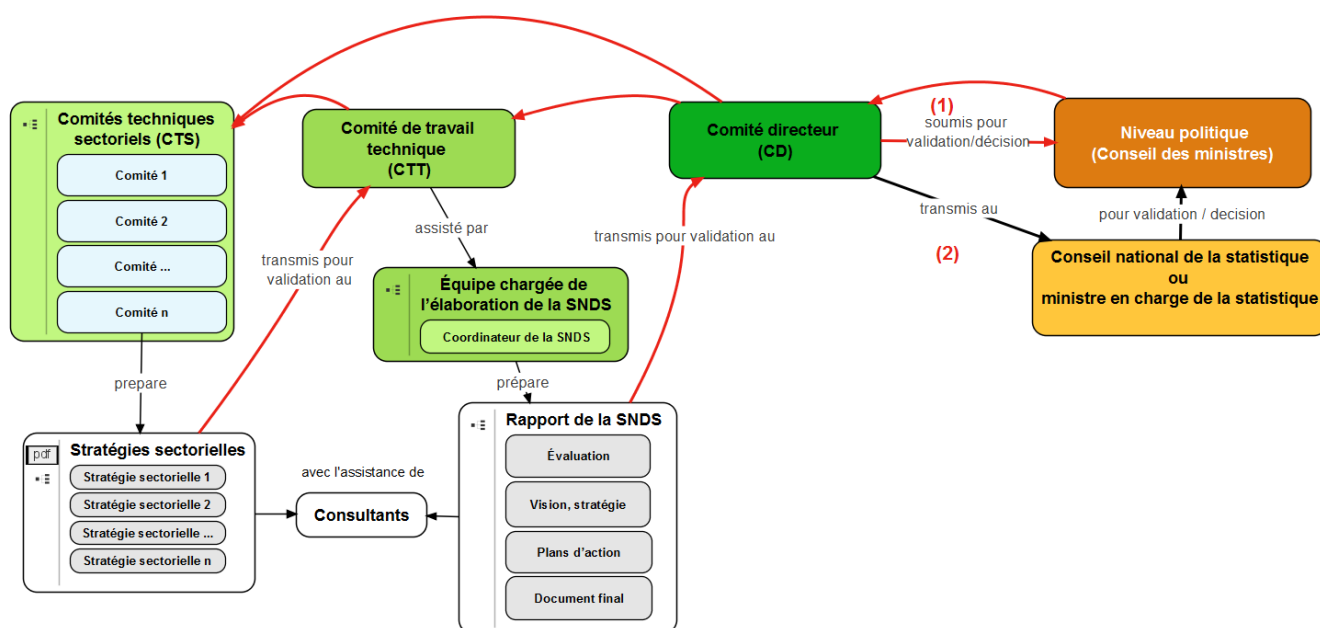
Comités techniques sectoriels (CTS)

Comité 1

Comité 2

Comité ...

Comité n

Comité de travail technique (CTT)

Comité directeur (CD)

(1)

soumis pour validation/décision

Niveau politique (Conseil des ministres)

transmis au

(2)

pour validation / decision

Conseil national de la statistique ou ministre en charge de la statistique

assisté par

transmis pour validation au

transmis pour validation au

Équipe chargée de l'élaboration de la SNDS

Coordinateur de la SNDS

prepare

prépare

Stratégies sectorielles

pdf

Stratégie sectorielle 1

Stratégie sectorielle 2

Stratégie sectorielle ...

Stratégie sectorielle n

avec l'assistance de

Consultants

Rapport de la SNDS

Évaluation

Vision, stratégie

Plans d'action

Document final